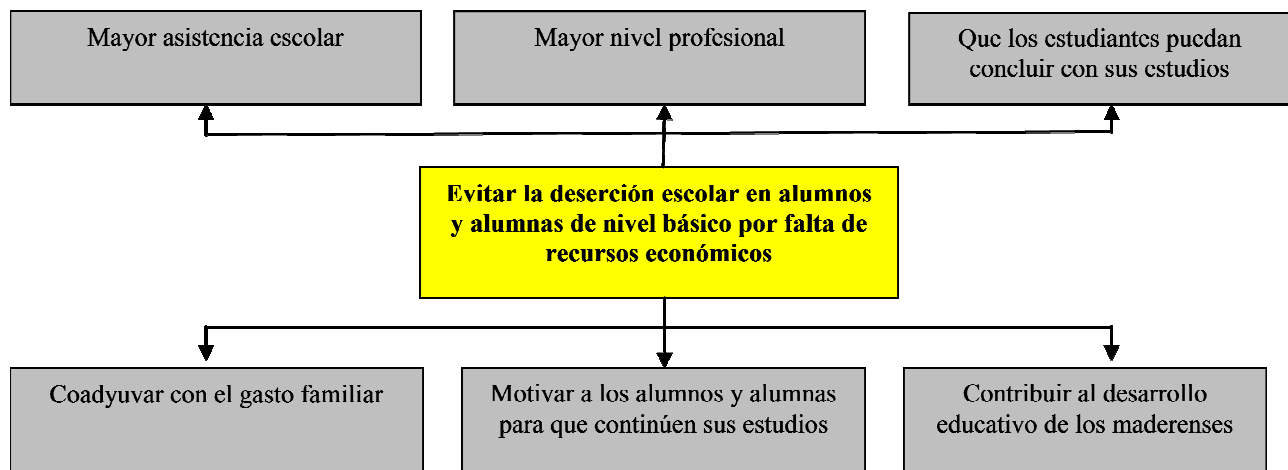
Mayor asistencia escolar

Mayor nivel profesional

Que los estudiantes puedan concluir con sus estudios

Evitar la deserción escolar en alumnos y alumnas de nivel básico por falta de recursos económicos

Coadyuvar con el gasto familiar

Motivar a los alumnos y alumnas para que continúen sus estudios

Contribuir al desarrollo educativo de los maderenses